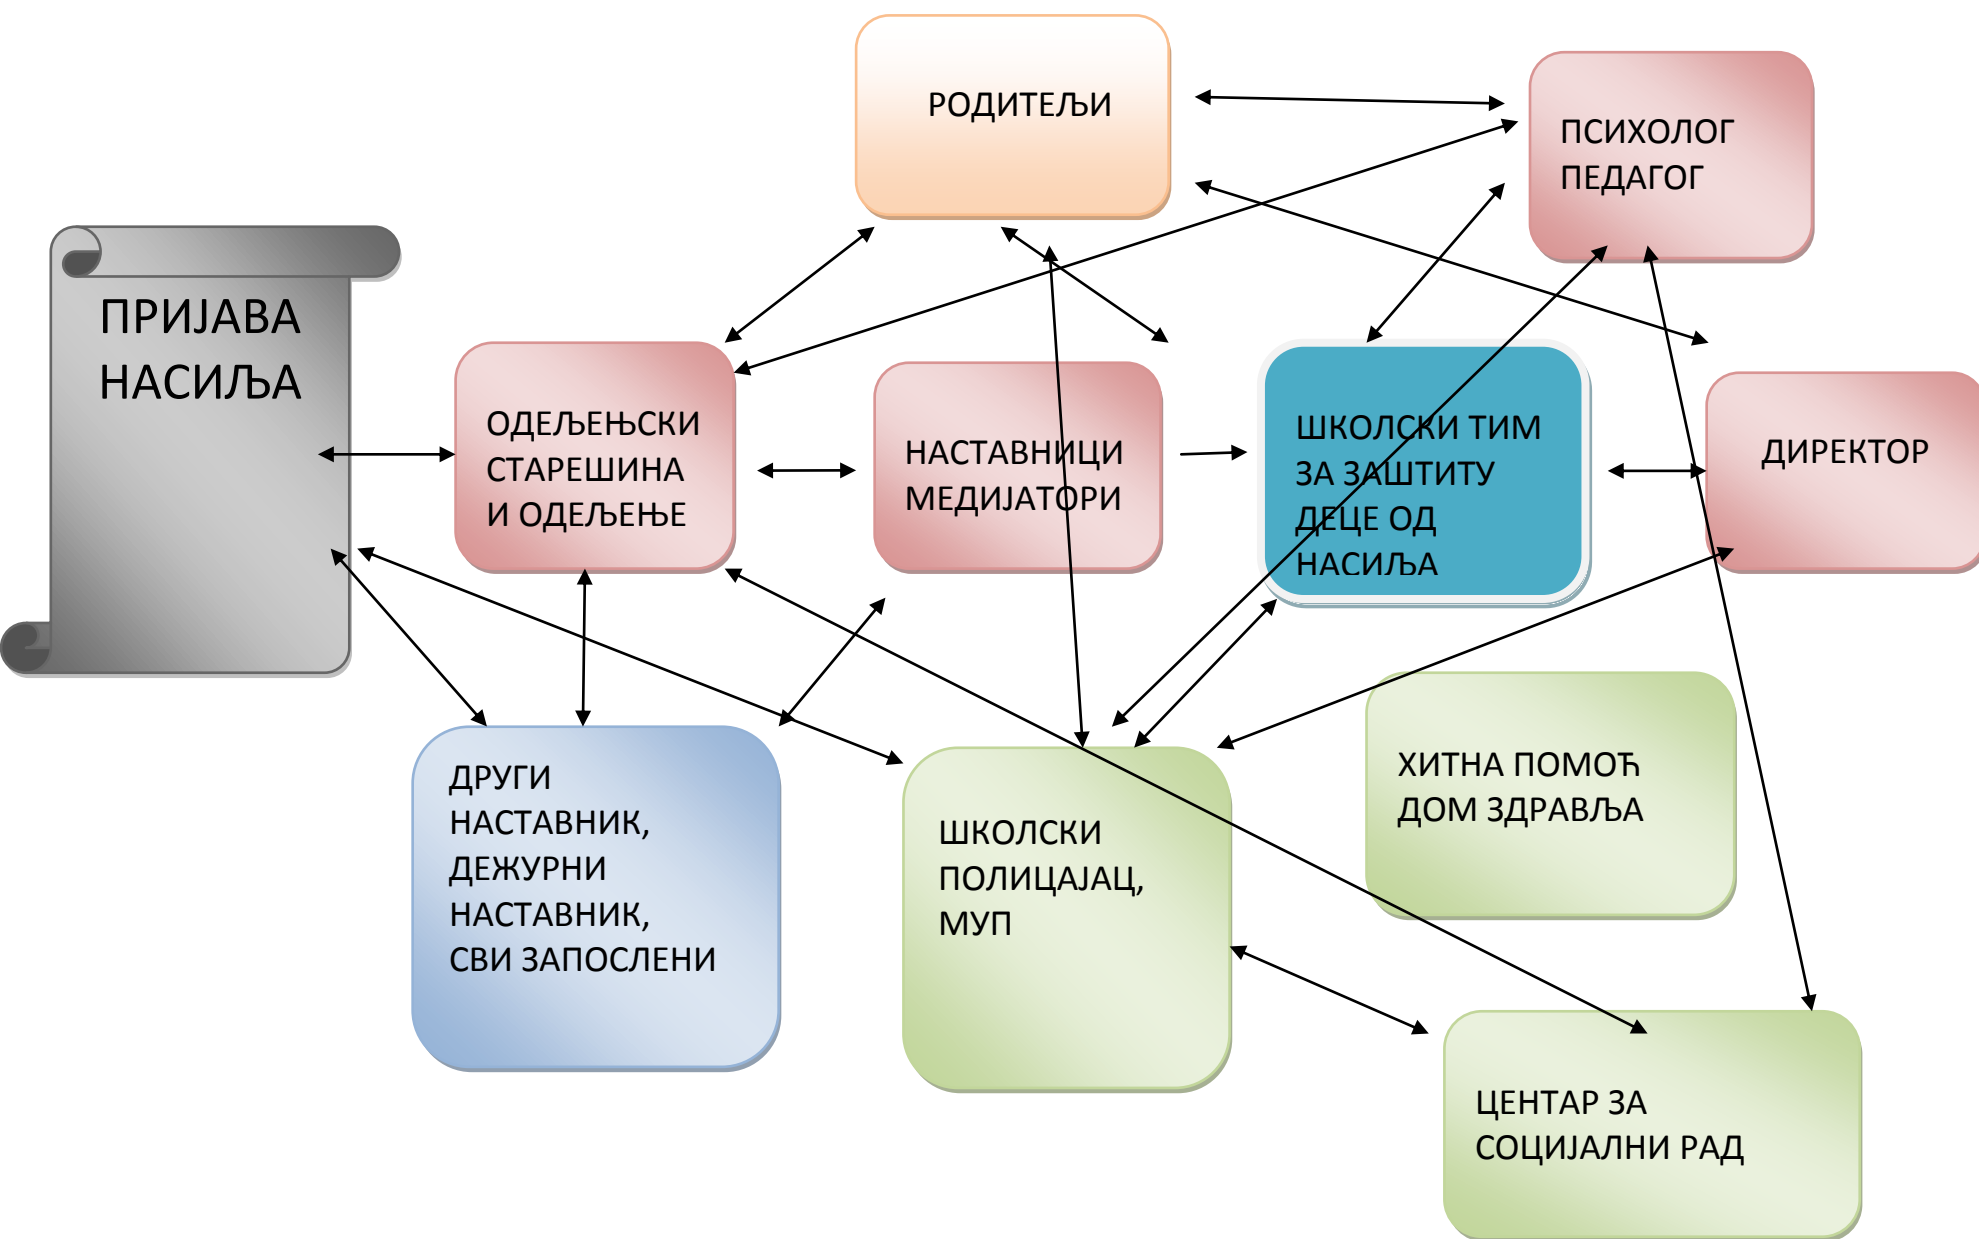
РОДИТЕЉИ

ПСИХОЛОГ
ПЕДАГОГ

ПРИЈАВА
НАСИЉА

ОДЕЉЕЊСКИ СТАРЕШИНА И ОДЕЉЕЊЕ

НАСТАВНИЦИ МЕДИЈАТОРИ

ШКОЛСКИ ТИМ ЗА ЗАШТИТУ ДЕЦЕ ОД НАСИЉА

ДИРЕКТОР

ДРУГИ НАСТАВНИК, ДЕЖУРНИ НАСТАВНИК, СВИ ЗАПОСЛЕНИ

ШКОЛСКИ ПОЛИЦАЈАЦ, МУП

ХИТНА ПОМОЋ
ДОМ ЗДРАВЉА

ЦЕНТАР ЗА СОЦИЈАЛНИ РАД